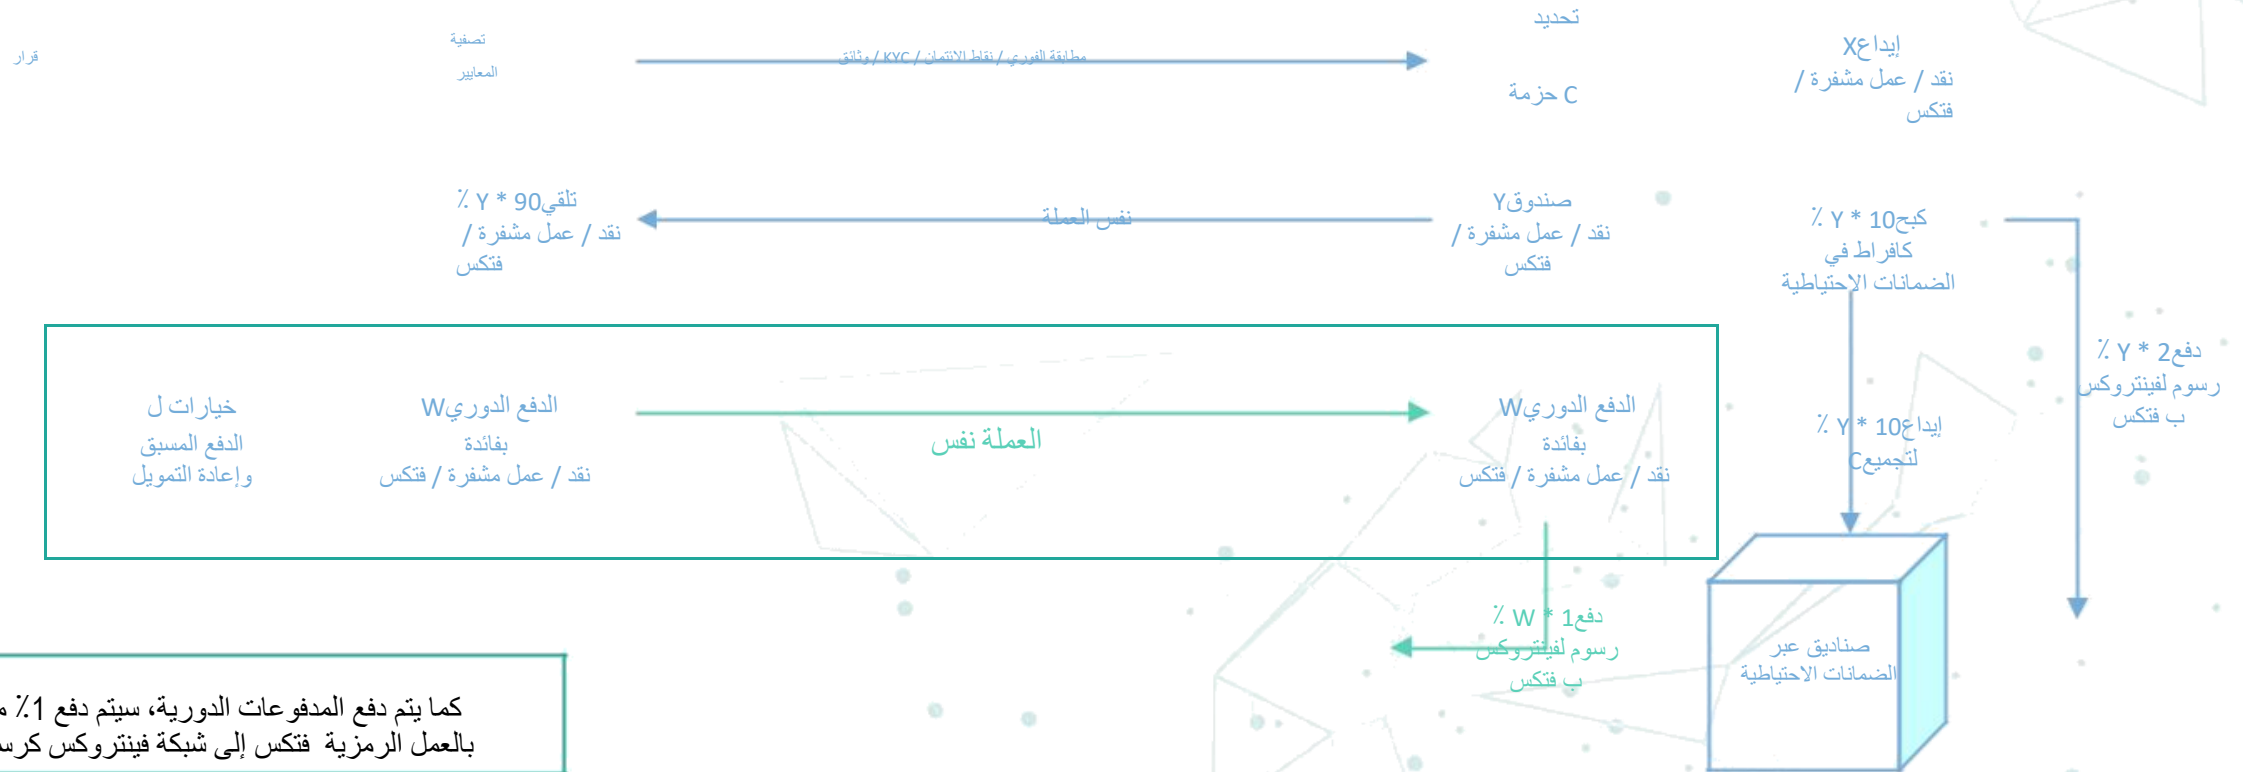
تحديد

إيداعX
نقد / عمل مشفرة / فتكس

حزمة C

مطابقة الفوري / نقاط الائتمان / KYC / وثائق

تصفية
المعايير

قرار

كبح10 * Y ٪
كافراط في
الضمانات الاحتياطية

صندوقY
نقد / عمل مشفرة / فتكس

نفس العملة

تلقي90 * Y ٪
نقد / عمل مشفرة / فتكس

دفع2 * Y ٪
رسوم لفينتروكس
ب فتكس

إيداع10 * Y ٪
لتجميعC

الدفع الدوريW
بفائدة
نقد / عمل مشفرة / فتكس

العملة نفس

الدفع الدوريW
بفائدة
نقد / عمل مشفرة / فتكس

خيارات ل
الدفع المسبق
وإعادة التمويل

دفع1 * W ٪
رسوم لفينتروكس
ب فتكس

صناديق عبر
الضمانات الاحتياطية

كما يتم دفع المدفوعات الدورية، سيتم دفع 1٪ م
بالعمل الرمزية فتكس إلى شبكة فينتروكس كرس